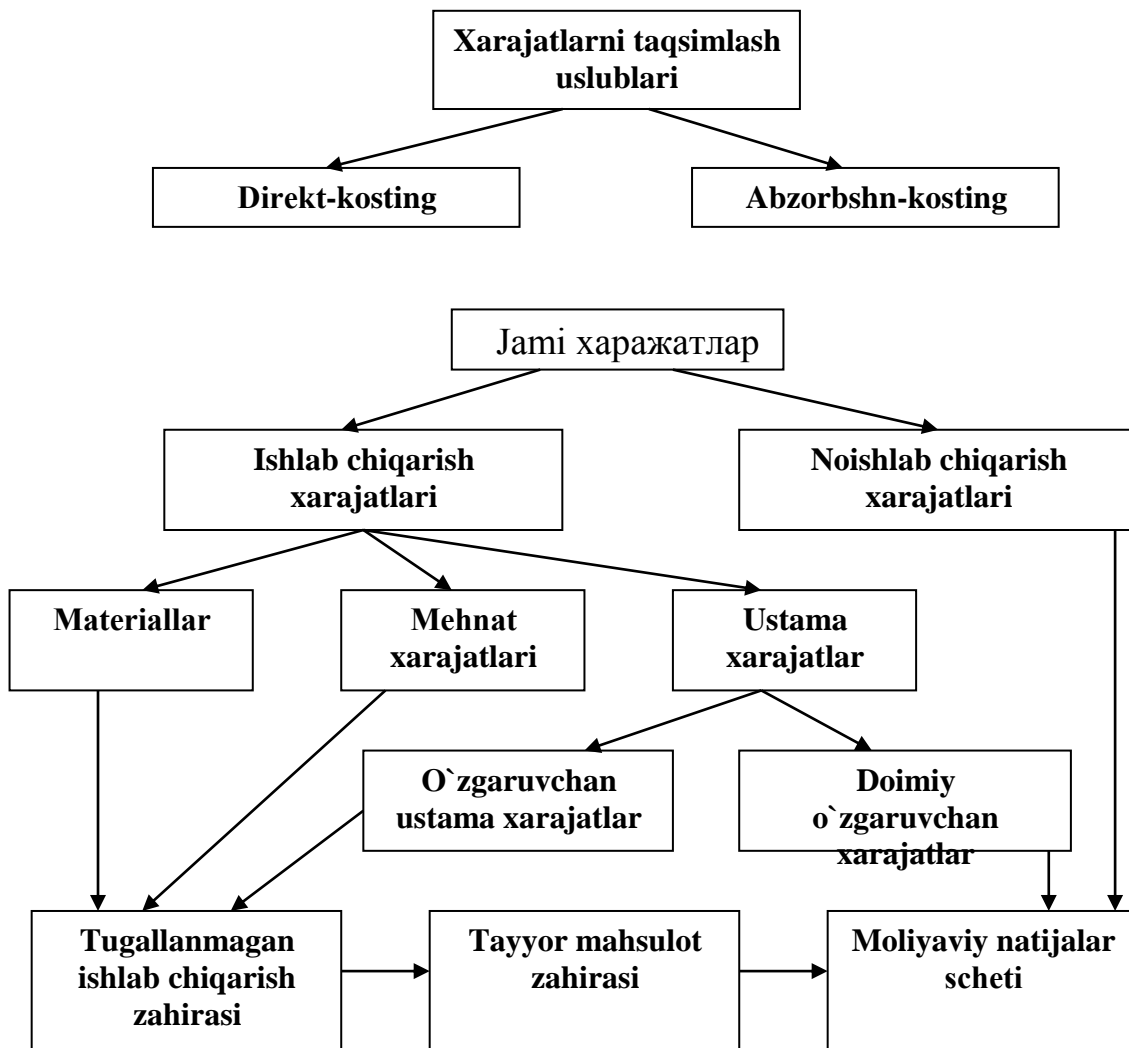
Xarajatlarni taqsimlash uslublari

Direkt-kosting

Abzorbshn-kosting

Jami харажатлар

Ishlab chiqarish xarajatlari

Noishlab chiqarish xarajatlari

Materiallar

Mehnat xarajatlari

Ustama xarajatlar

O`zgaruvchan ustama xarajatlar

Doimiy o`zgaruvchan xarajatlar

Tugallanmagan ishlab chiqarish zahirasi

Tayyor mahsulot zahirasi

Moliyaviy natijalar scheti